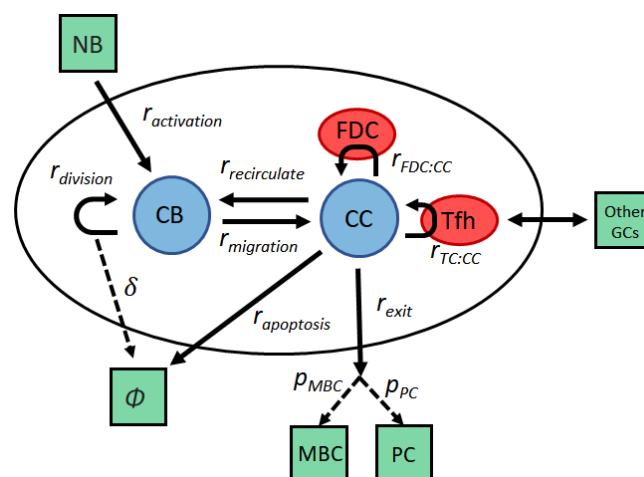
NB

$r_{activation}$

FDC

$r_{FDC:CC}$

$r_{division}$

CB

$r_{recirculate}$

$r_{migration}$

CC

Tfh

$r_{TC:CC}$

Other GCs

$\delta$

$r_{apoptosis}$

$r_{exit}$

$\Phi$

$p_{MBC}$

$p_{PC}$

MBC

PC